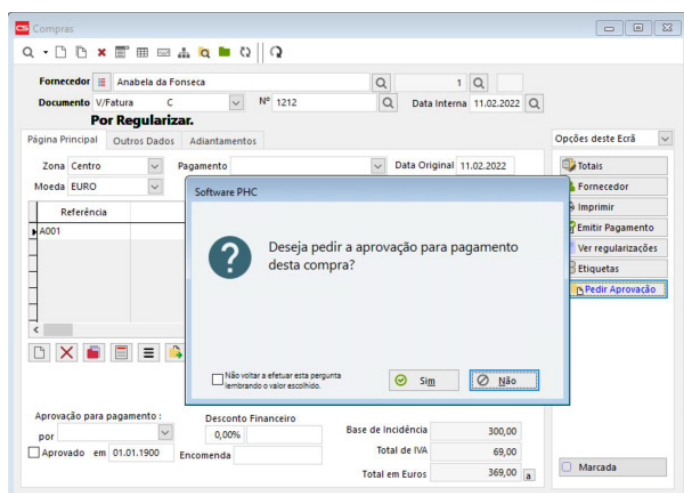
Compras

Fornecedor Anabela da Fonseca 1
Documento V/Fatura C Nº 1212 Data Interna 11.02.2022
Por Regularizar.

Página Principal | Outros Dados | Adiantamentos

Opções deste Ecrã

Zona Centro Pagamento Data Original 11.02.2022
Moeda EURO

Referência
A001

Totais
Fornecedor
Imprimir
Emitir Pagamento
Ver regularizações
Etiquetas
Pedir Aprovação

Software PHC

Deseja pedir a aprovação para pagamento desta compra?

Não voltar a efetuar esta pergunta lembrando o valor escolhido.

Sim
Não

Aprovação para pagamento :
por
Aprovado em 01.01.1900

Desconto Financeiro
0,00%
Encomenda

Base de Incidência 300,00
Total de IVA 69,00
Total em Euros 369,00

Marcada